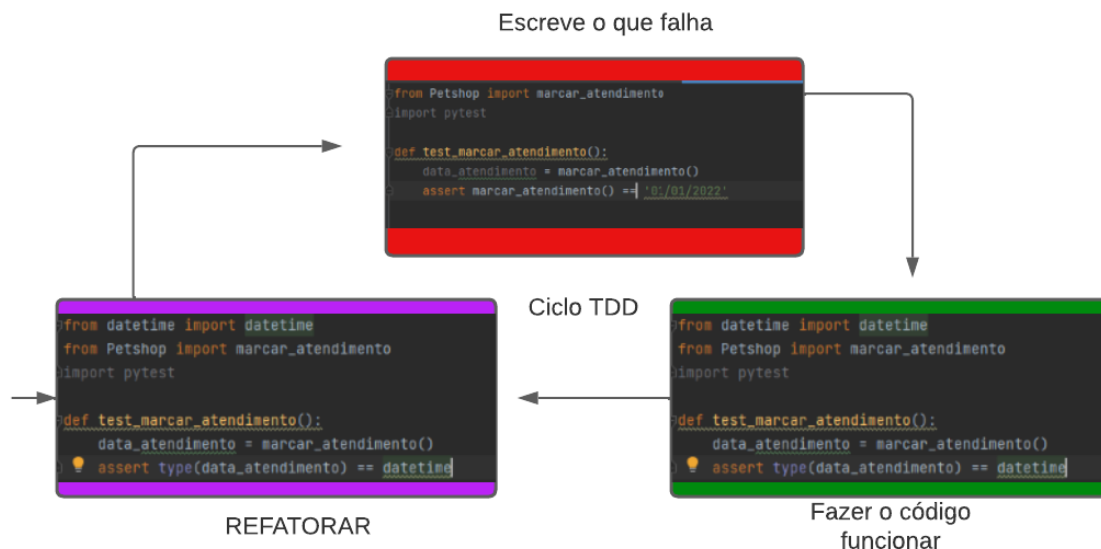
Escreve o que falha

from Petshop import marcar_atendimento
import pytest

def test_marcar_atendimento():
    data_atendimento = marcar_atendimento()
    assert marcar_atendimento() == '01/01/2022'

Ciclo TDD

from datetime import datetime
from Petshop import marcar_atendimento
import pytest

def test_marcar_atendimento():
    data_atendimento = marcar_atendimento()
    assert type(data_atendimento) == datetime

REFATORAR

from datetime import datetime
from Petshop import marcar_atendimento
import pytest

def test_marcar_atendimento():
    data_atendimento = marcar_atendimento()
    assert type(data_atendimento) == datetime

Fazer o código funcionar